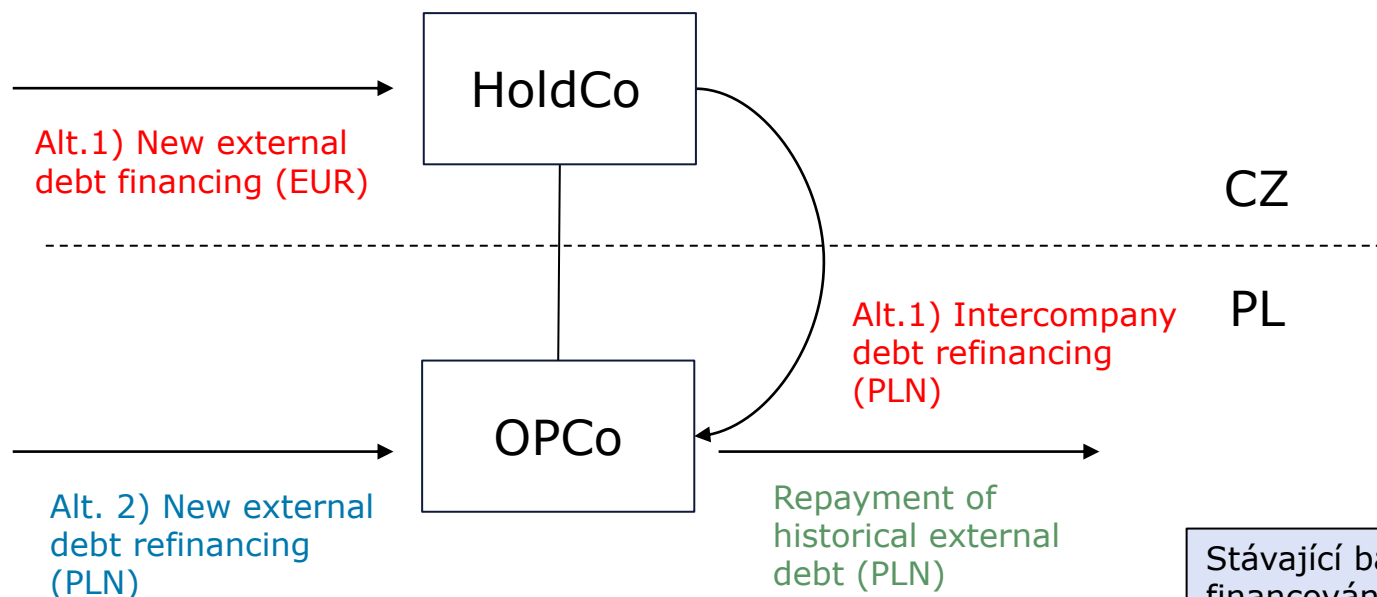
HoldCo

Alt.1) New external debt financing (EUR)

CZ

PL

Alt.1) Intercompany debt refinancing (PLN)

OPCo

Alt. 2) New external debt refinancing (PLN)

Repayment of historical external debt (PLN)

Stávající b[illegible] financován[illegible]